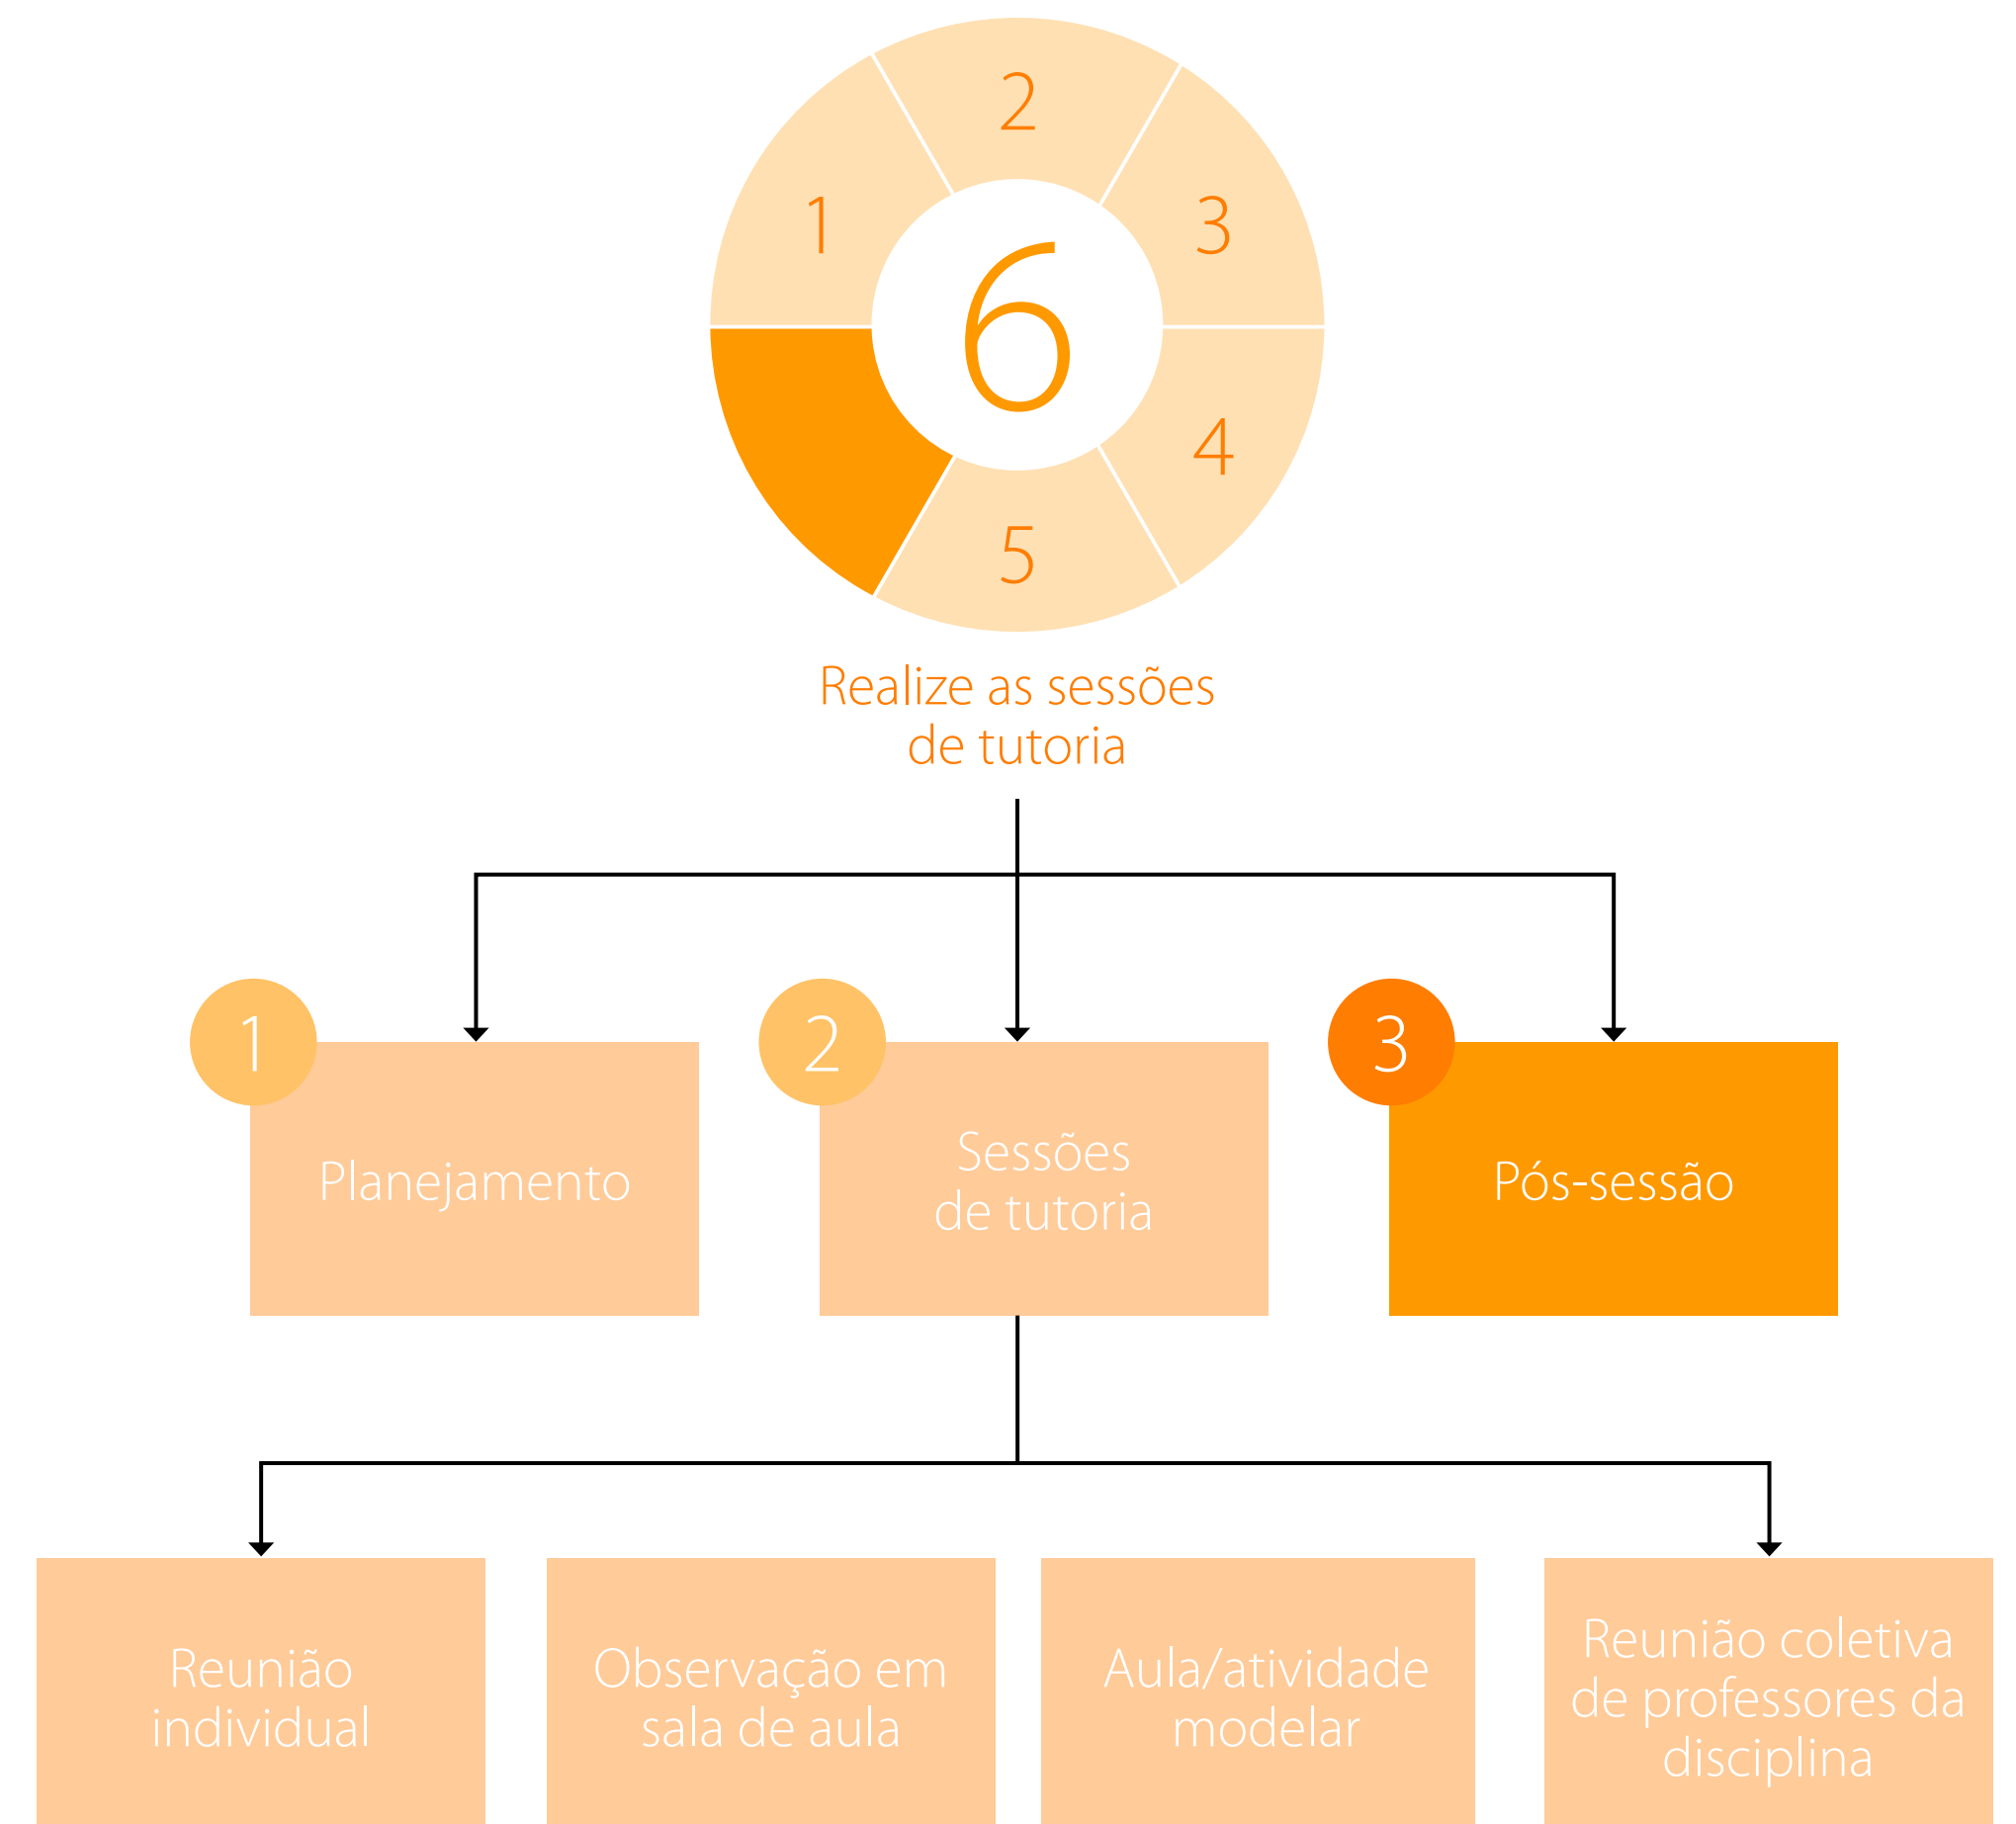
2
1
3
6
4
5

Realize as sessões de tutoria

1 Planejamento

2 Sessões de tutoria

3 Pós-sessão

Reunião individual

Observação em sala de aula

Aula/atividade modelar

Reunião coletiva de professores da disciplina